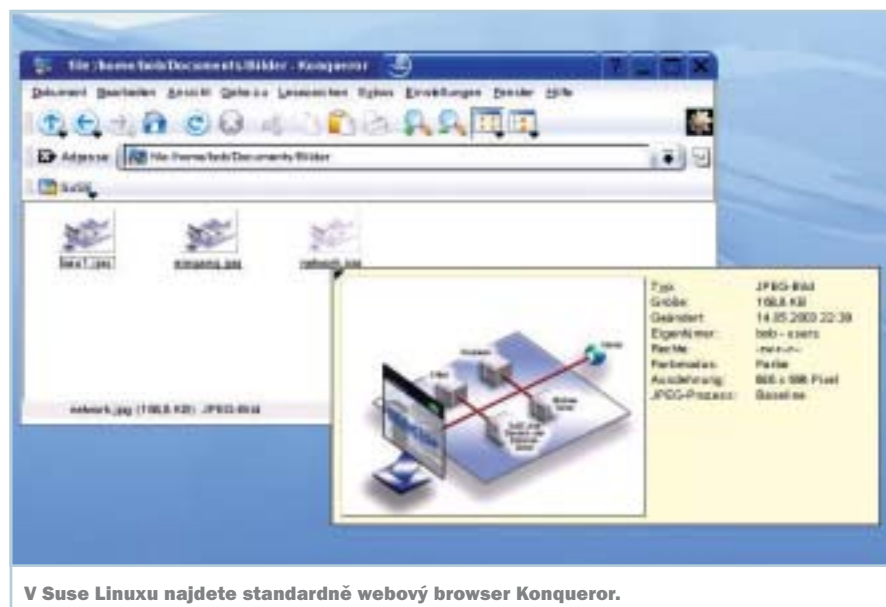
file:/home/bob/Documents/Bilder - Konqueror

Dokument Bearbeiten Ansicht Gehe zu Lesezeichen Extras Einstellungen Fenster Hilfe

Adresse: file:/home/bob/Documents/Bilder

SuSE

bsw1.jpg eingang.jpg network.jpg

| Typ: | JPEG-Bild |
|---|---|
| Größe: | 108,6 KB |
| Geändert: | 14.05.2003 22:39 |
| Eigentümer: | bob - users |
| Rechte: | -rw-r--r-- |
| Farbmodus: | Farbe |
| Ausdehnung: | 865 x 596 Pixel |
| JPEG-Prozess: | Baseline |

network.jpg (108,6 KB) JPEG-Bild

V Suse Linuxu najdete standardně webový browser Konqueror.